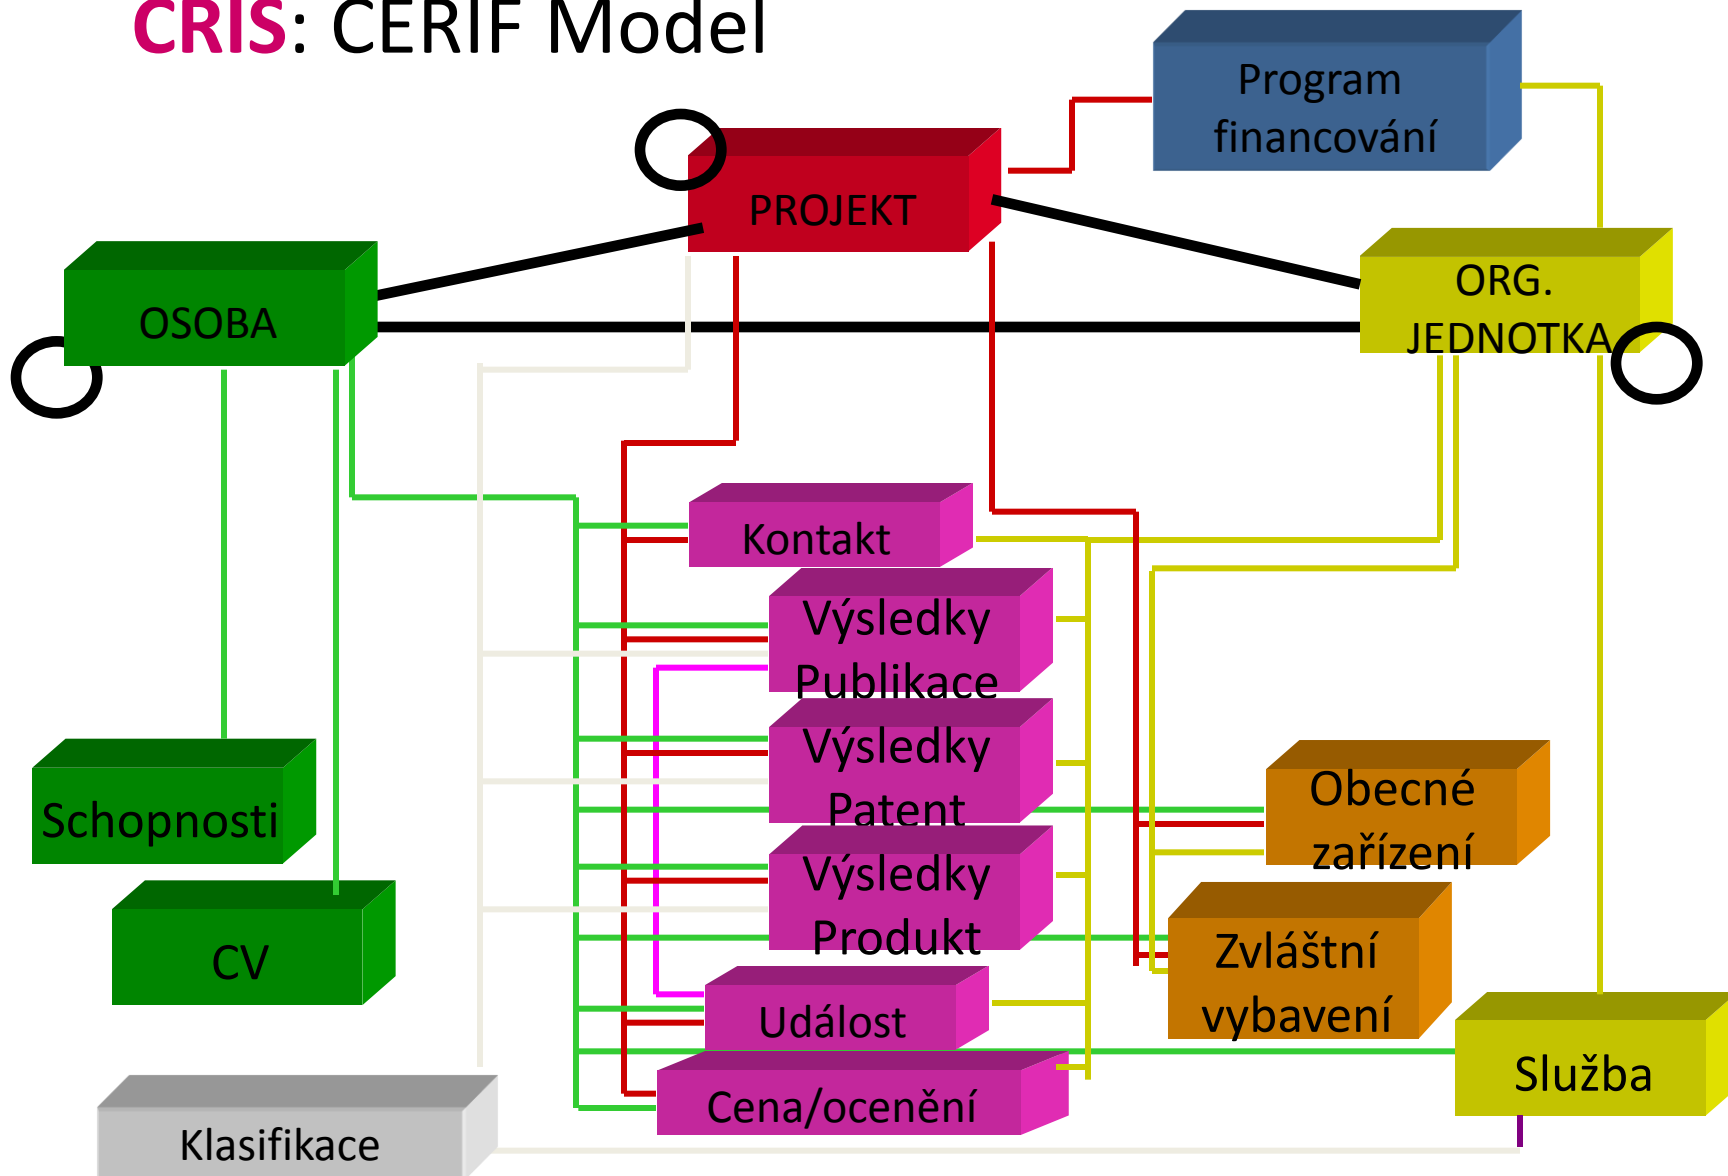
CRIS: CERIF Model

Program financování

PROJEKT

OSOBA

ORG. JEDNOTKA

Kontakt

Výsledky Publikace

Výsledky Patent

Výsledky Produkt

Událost

Cena/ocenění

Schopnosti

CV

Klasifikace

Obecné zařízení

Zvláštní vybavení

Služba